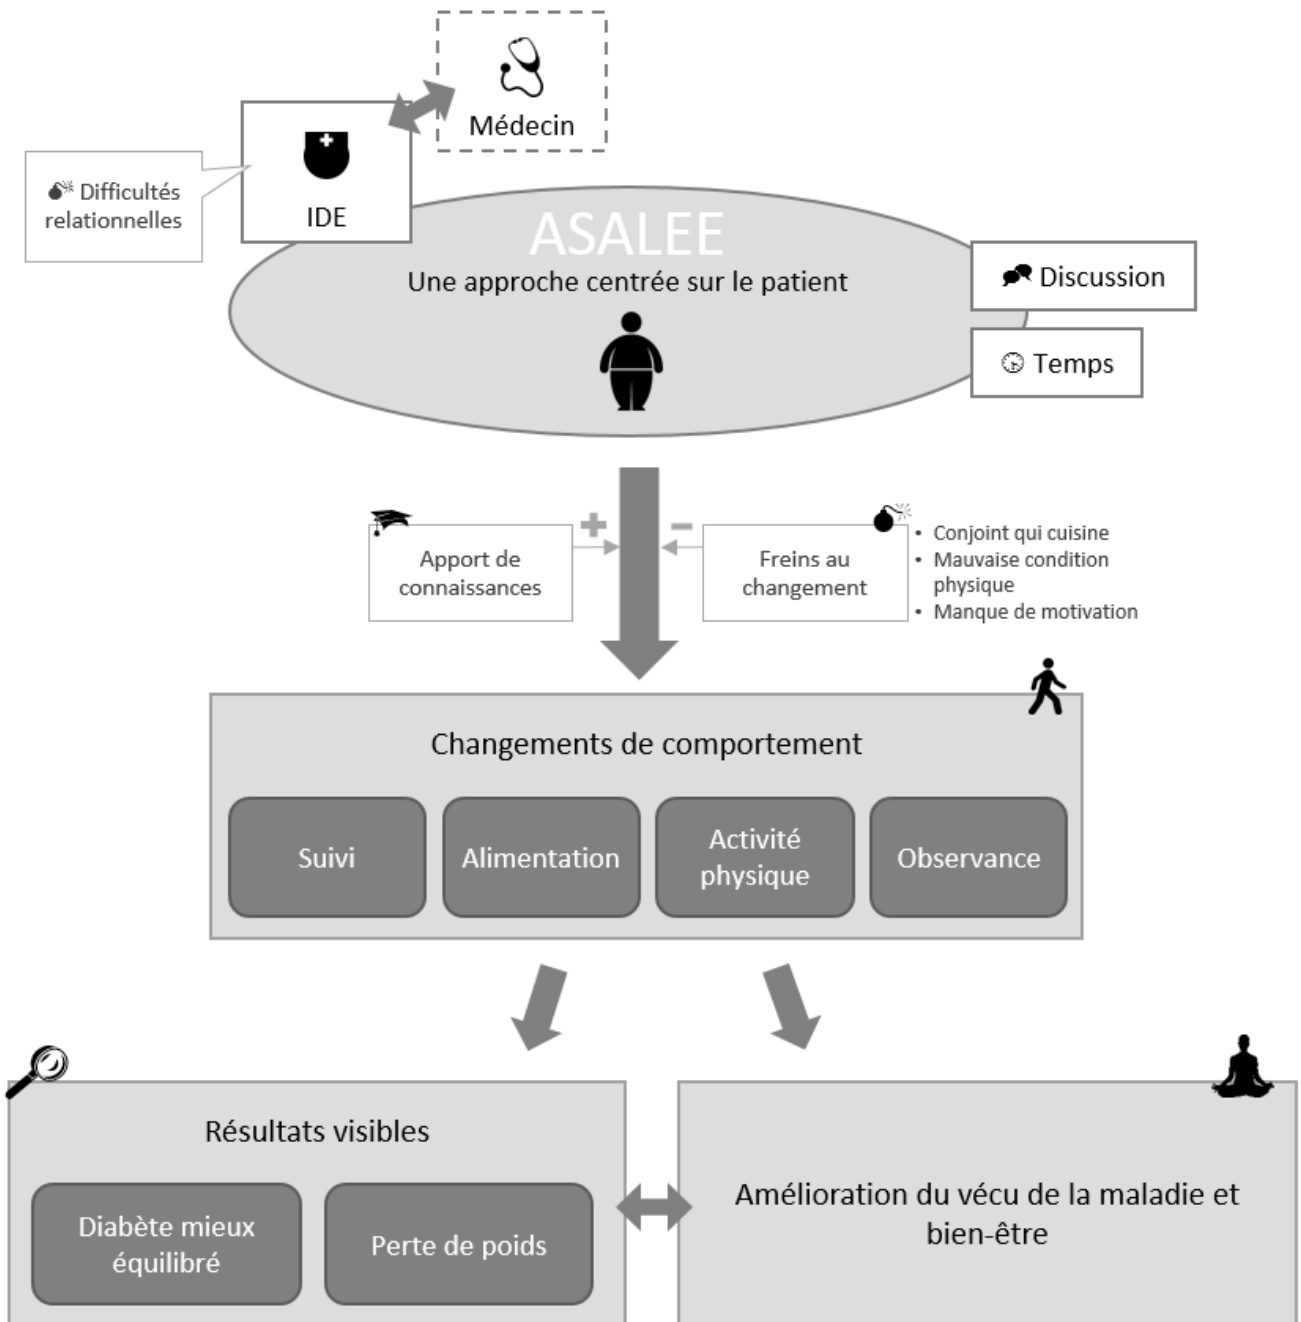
Médecin

Difficultés relationnelles

IDE

ASALEE

Une approche centrée sur le patient

Discussion

Temps

Apport de connaissances

+

−

Freins au changement

- Conjoint qui cuisine
- Mauvaise condition physique
- Manque de motivation

Changements de comportement

Suivi

Alimentation

Activité physique

Observance

Résultats visibles

Diabète mieux équilibré

Perte de poids

Amélioration du vécu de la maladie et bien-être